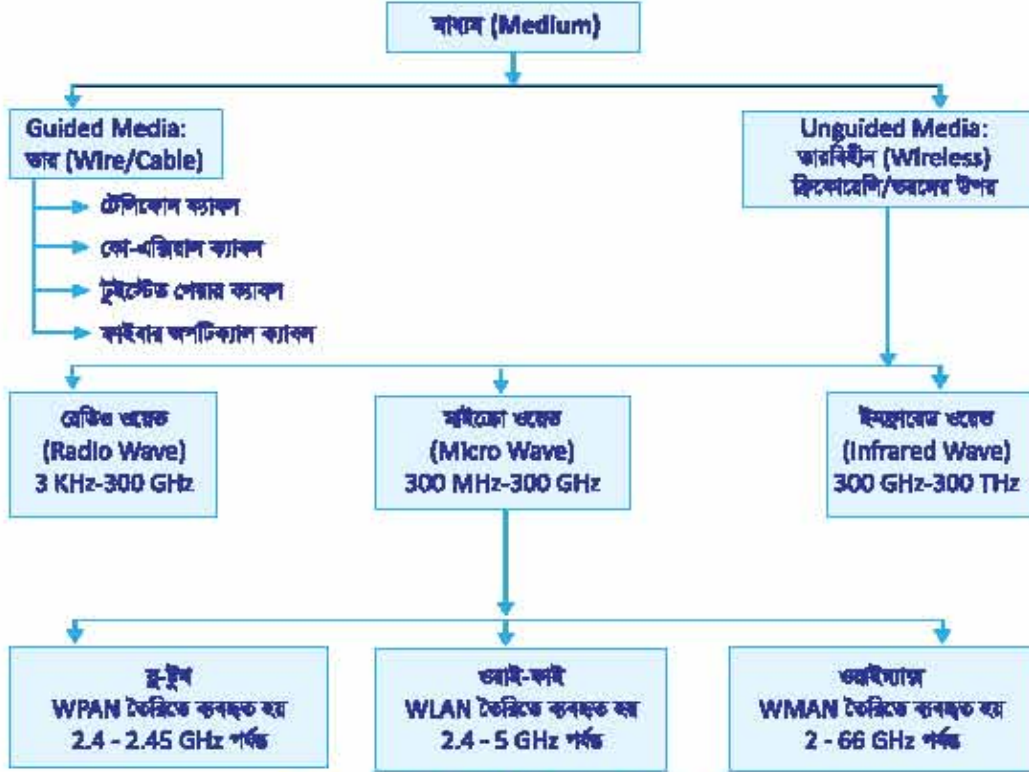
মাধ্যম (Medium)

Guided Media:
তার (Wire/Cable)

টেলিফোন ক্যাবল

কো-এক্সিয়াল ক্যাবল

টুইস্টেড পেয়ার ক্যাবল

ফাইবার অপটিক্যাল ক্যাবল

Unguided Media:
তারবিহীন (Wireless)
ফ্রিকোয়েন্সি/তরঙ্গের উপর

রেডিও ওয়েভ
(Radio Wave)
3 KHz-300 GHz

মাইক্রো ওয়েভ
(Micro Wave)
300 MHz-300 GHz

ইনফ্রারেড ওয়েভ
(Infrared Wave)
300 GHz-300 THz

ব্লু-টুথ
WPAN তৈরিতে ব্যবহৃত হয়
2.4 - 2.45 GHz পর্যন্ত

ওয়াই-ফাই
WLAN তৈরিতে ব্যবহৃত হয়
2.4 - 5 GHz পর্যন্ত

ওয়াইম্যাক্স
WMAN তৈরিতে ব্যবহৃত হয়
2 - 66 GHz পর্যন্ত